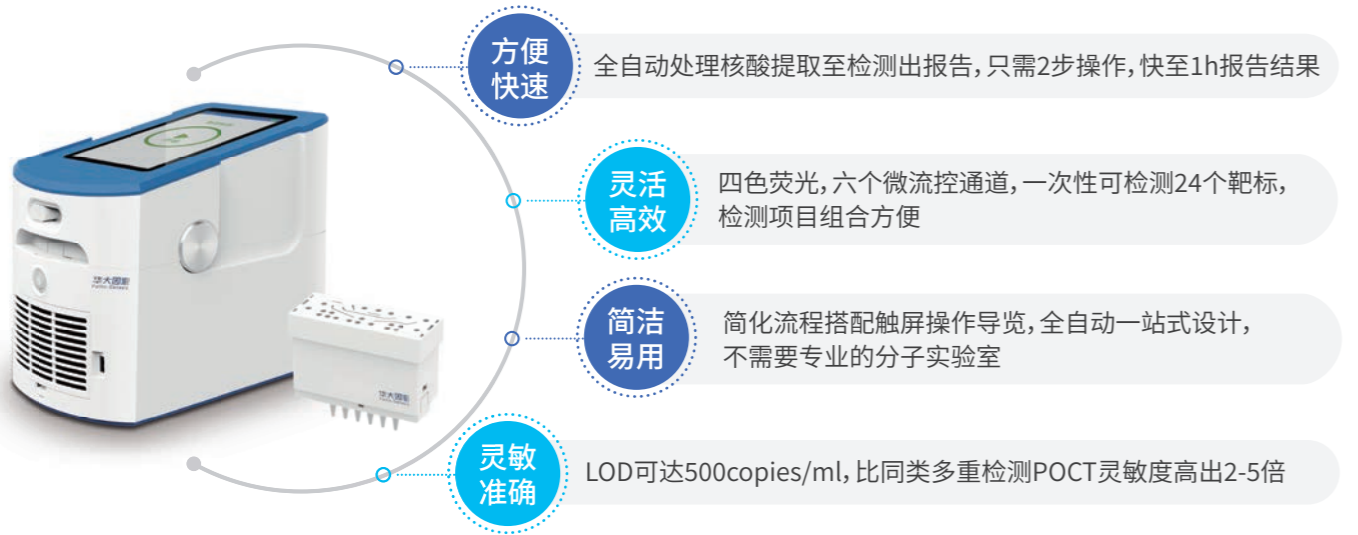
方便快速
全自动处理核酸提取至检测出报告，只需2步操作，快至1h报告结果

灵活高效
四色荧光，六个微流控通道，一次性可检测24个靶标，检测项目组合方便

简洁易用
简化流程搭配触屏操作导览，全自动一站式设计，不需要专业的分子实验室

灵敏准确
LOD可达500copies/ml，比同类多重检测POCT灵敏度高出2-5倍